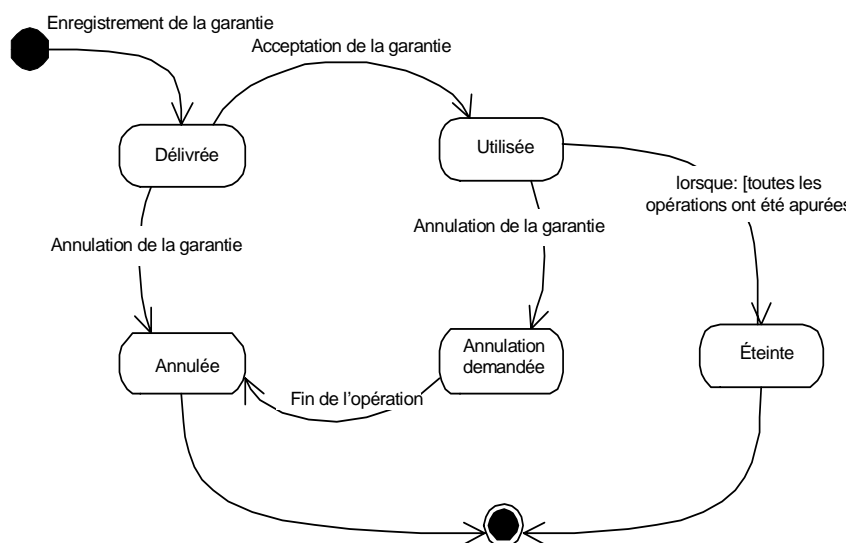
Enregistrement de la garantie

Acceptation de la garantie

Délivrée

Utilisée

lorsque: [toutes les opérations ont été apurées

Annulation de la garantie

Annulation de la garantie

Annulée

Annulation demandée

Éteinte

Fin de l'opération